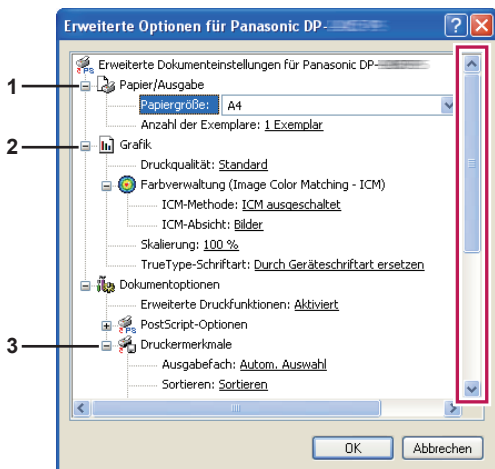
Erweiterte Optionen für Panasonic DP-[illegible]

Erweiterte Dokumenteinstellungen für Panasonic DP-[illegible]

1

Papier/Ausgabe

Papiergröße: A4

Anzahl der Exemplare: 1 Exemplar

2

Grafik

Druckqualität: Standard

Farbverwaltung (Image Color Matching - ICM)

ICM-Methode: ICM ausgeschaltet

ICM-Absicht: Bilder

Skalierung: 100 %

TrueType-Schriftart: Durch Geräteschriftart ersetzen

Dokumentoptionen

Erweiterte Druckfunktionen: Aktiviert

PostScript-Optionen

3

Druckermerkmale

Ausgabefach: Autom. Auswahl

Sortieren: Sortieren

OK

Abbrechen